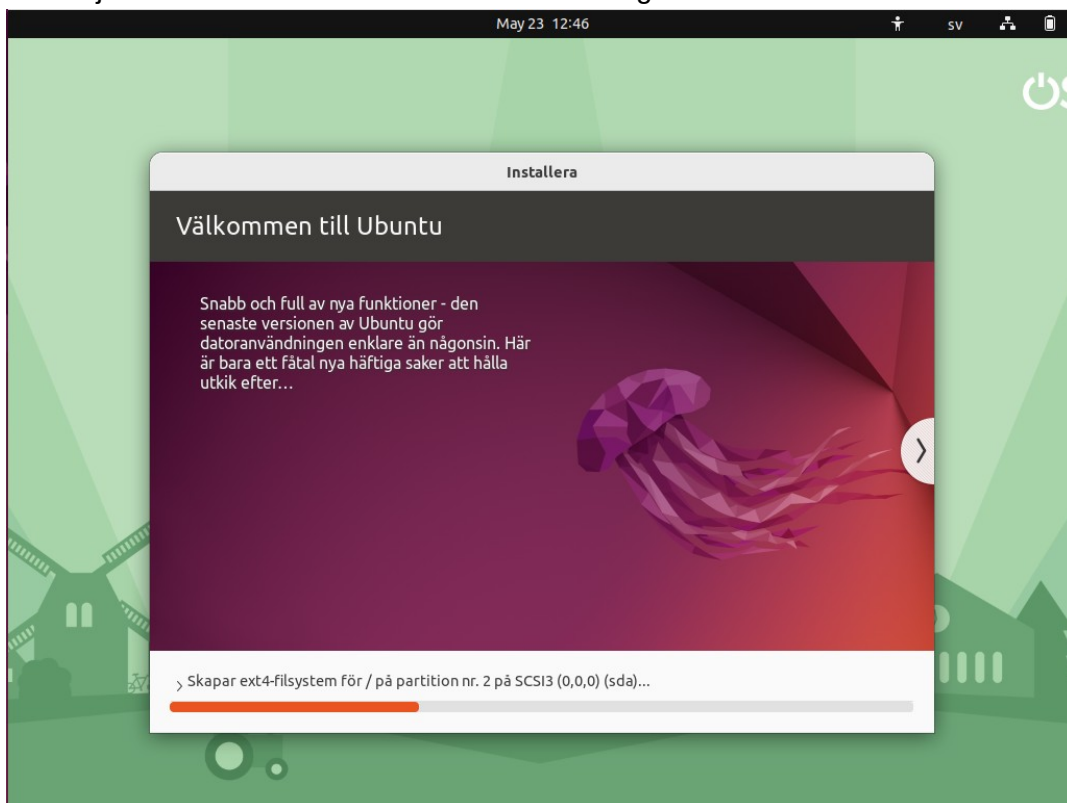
May 23 12:46

sv

Installera

Välkommen till Ubuntu

Snabb och full av nya funktioner - den senaste versionen av Ubuntu gör datoranvändningen enklare än någonsin. Här är bara ett fåtal nya häftiga saker att hålla utkik efter…

Skapar ext4-filsystem för / på partition nr. 2 på SCSI3 (0,0,0) (sda)...